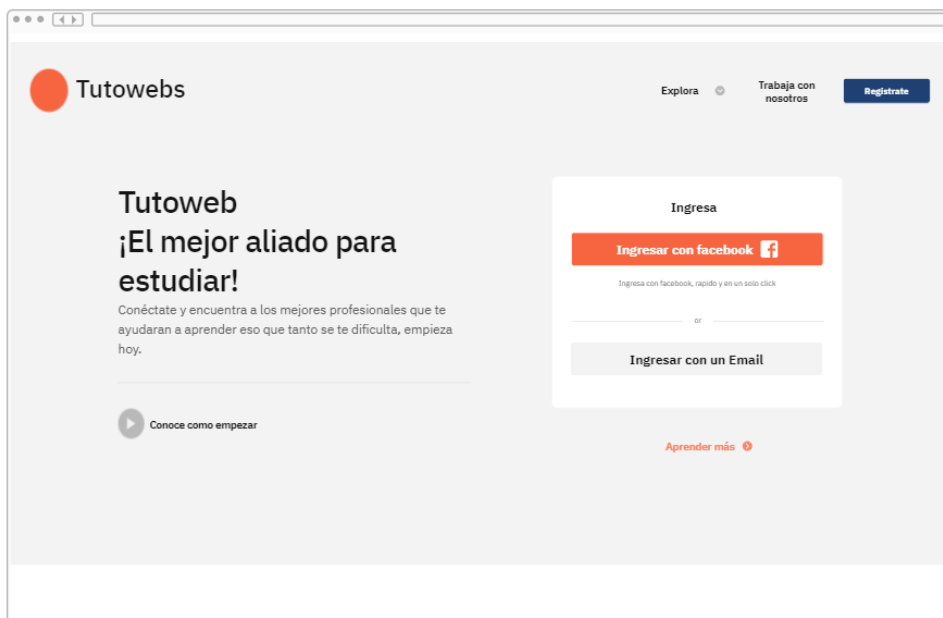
Tutowebs

Explora

Trabaja con nosotros

Registrate

Tutoweb
¡El mejor aliado para estudiar!

Conéctate y encuentra a los mejores profesionales que te ayudaran a aprender eso que tanto se te dificulta, empieza hoy.

Conoce como empezar

Ingresa

Ingresar con facebook

Ingresa con facebook, rapido y en un solo click

or

Ingresar con un Email

Aprender más